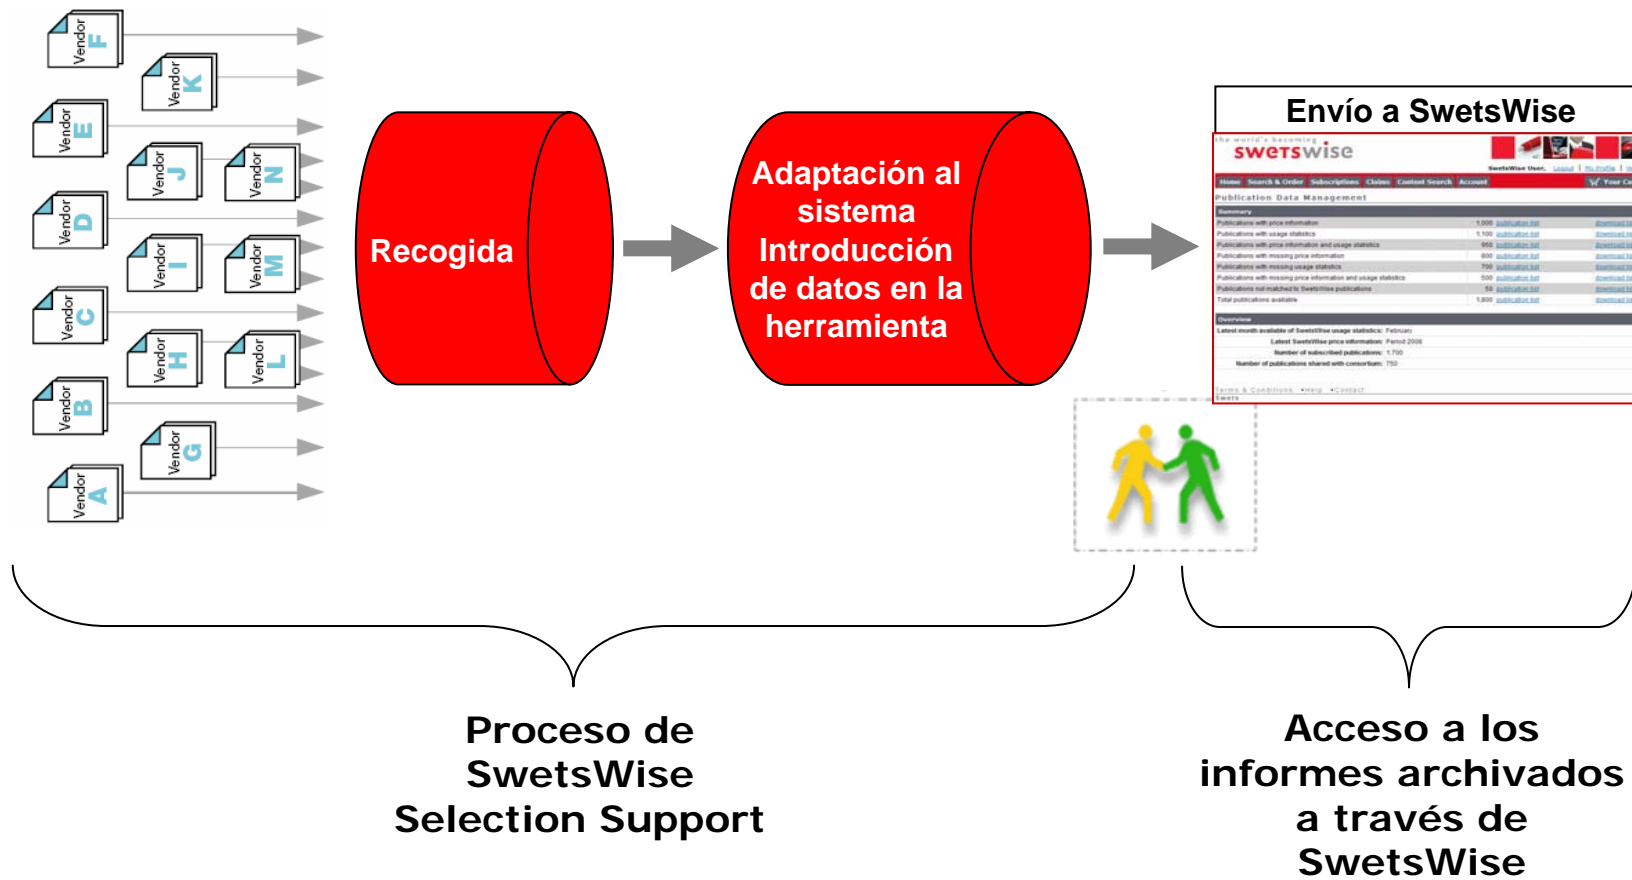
Vendor F
Vendor K
Vendor E
Vendor J
Vendor N
Vendor D
Vendor I
Vendor M
Vendor C
Vendor H
Vendor L
Vendor B
Vendor G
Vendor A

Recogida

Adaptación al sistema Introducción de datos en la herramienta

Envío a SwetsWise

swetswise

Home Search & Order Subscriptions Claims Content Search Account

Publication Data Management

Summary

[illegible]

Overview

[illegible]

Proceso de SwetsWise Selection Support

Acceso a los informes archivados a través de SwetsWise